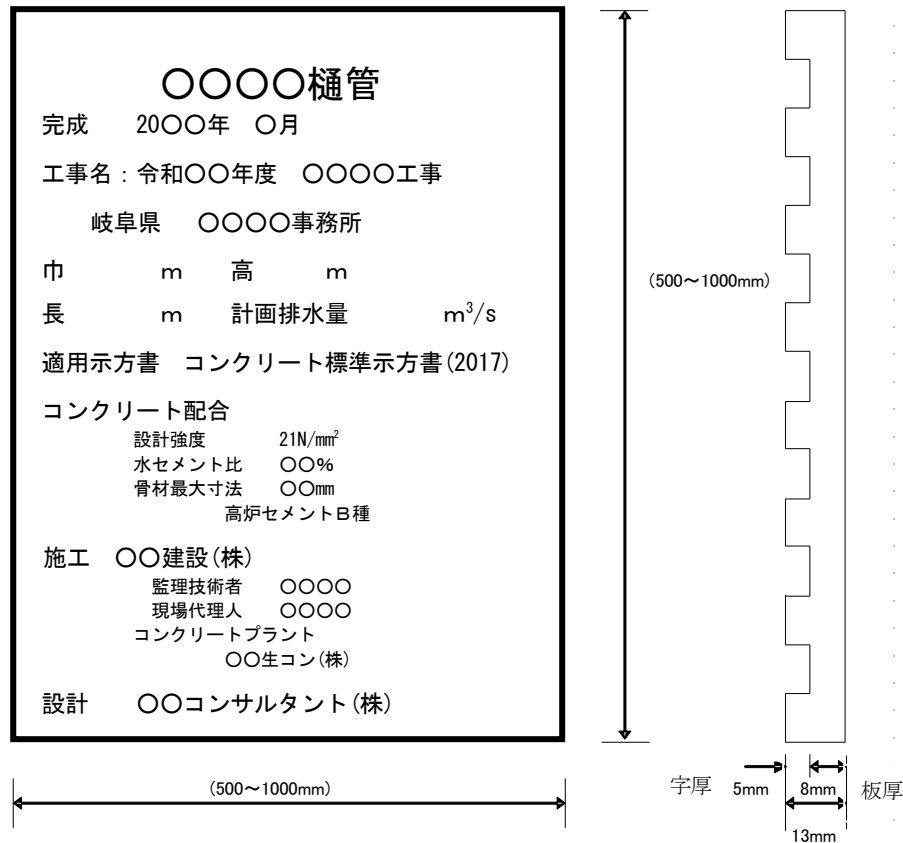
○○○○樋管

完成　20○○年　○月

工事名：令和○○年度　○○○○工事

岐阜県　○○○○事務所

巾　m　高　m

長　m　計画排水量　$m^3/s$

適用示方書　コンクリート標準示方書(2017)

コンクリート配合
設計強度　21N/$mm^2$
水セメント比　○○%
骨材最大寸法　○○mm
高炉セメントB種

施工　○○建設(株)
監理技術者　○○○○
現場代理人　○○○○
コンクリートプラント
○○生コン(株)

設計　○○コンサルタント(株)

(500～1000mm)

(500～1000mm)

字厚　5mm　8mm　板厚

13mm